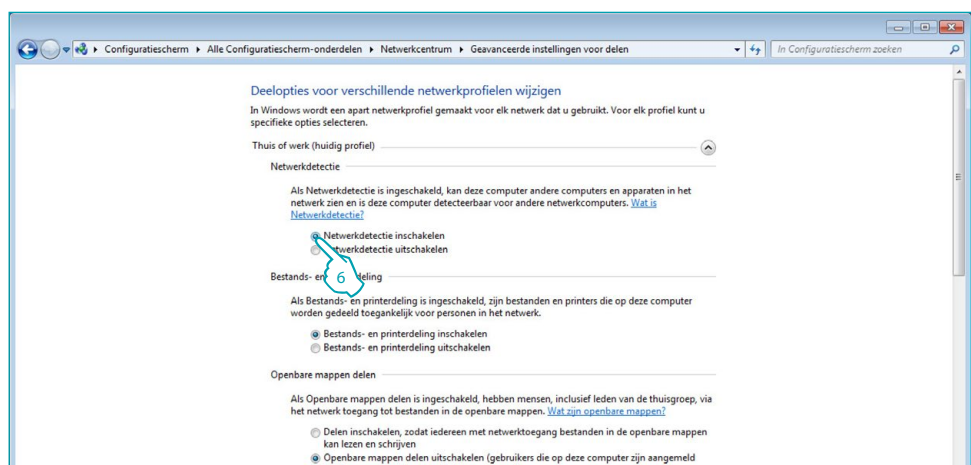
Configuratiescherm ▸ Alle Configuratiescherm-onderdelen ▸ Netwerkcentrum ▸ Geavanceerde instellingen voor delen

In Configuratiescherm zoeken

Deelopties voor verschillende netwerkprofielen wijzigen

In Windows wordt een apart netwerkprofiel gemaakt voor elk netwerk dat u gebruikt. Voor elk profiel kunt u specifieke opties selecteren.

Thuis of werk (huidig profiel)

Netwerkdetectie

Als Netwerkdetectie is ingeschakeld, kan deze computer andere computers en apparaten in het netwerk zien en is deze computer detecteerbaar voor andere netwerkcomputers. Wat is Netwerkdetectie?

Netwerkdetectie inschakelen
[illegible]etwerkdetectie uitschakelen

6

Bestands- en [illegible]deling

Als Bestands- en printerdeling is ingeschakeld, zijn bestanden en printers die op deze computer worden gedeeld toegankelijk voor personen in het netwerk.

Bestands- en printerdeling inschakelen
Bestands- en printerdeling uitschakelen

Openbare mappen delen

Als Openbare mappen delen is ingeschakeld, hebben mensen, inclusief leden van de thuisgroep, via het netwerk toegang tot bestanden in de openbare mappen. Wat zijn openbare mappen?

Delen inschakelen, zodat iedereen met netwerktoegang bestanden in de openbare mappen kan lezen en schrijven
Openbare mappen delen uitschakelen (gebruikers die op deze computer zijn aangemeld